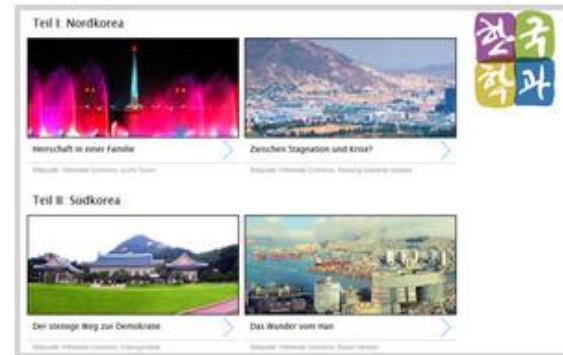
Teil I: Nordkorea

Herrschaft in einer Familie

Bildquelle: Wikimedia Commons, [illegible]

Zwischen Stagnation und Krise?

Bildquelle: Wikimedia Commons, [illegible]

한국학과

Teil II: Südkorea

Der steinige Weg zur Demokratie

Bildquelle: Wikimedia Commons, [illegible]

Das Wunder vom Han

Bildquelle: Wikimedia Commons, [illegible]